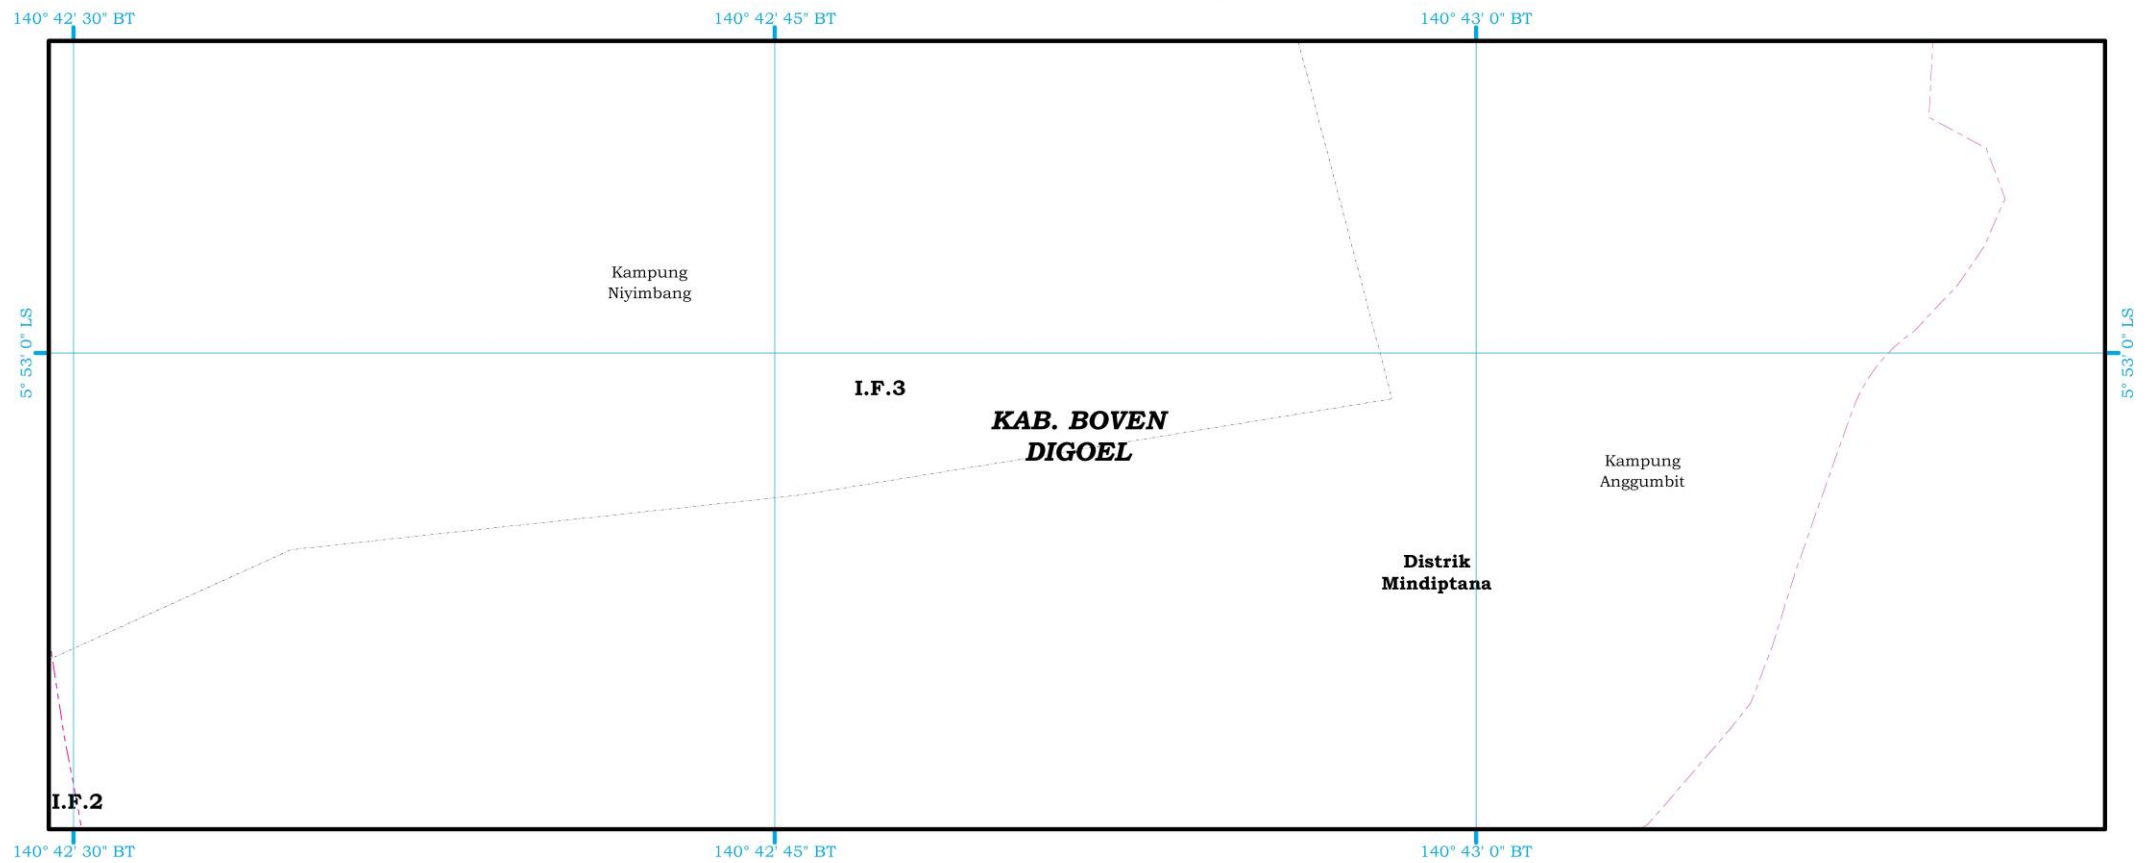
140° 42' 30" BT
140° 42' 45" BT
140° 43' 0" BT

5° 53' 0" LS

Kampung Niyimbang

I.F.3

KAB. BOVEN DIGOEL

Kampung Anggumbit

Distrik Mindiptana

I.F.2

5° 53' 0" LS

140° 42' 30" BT
140° 42' 45" BT
140° 43' 0" BT